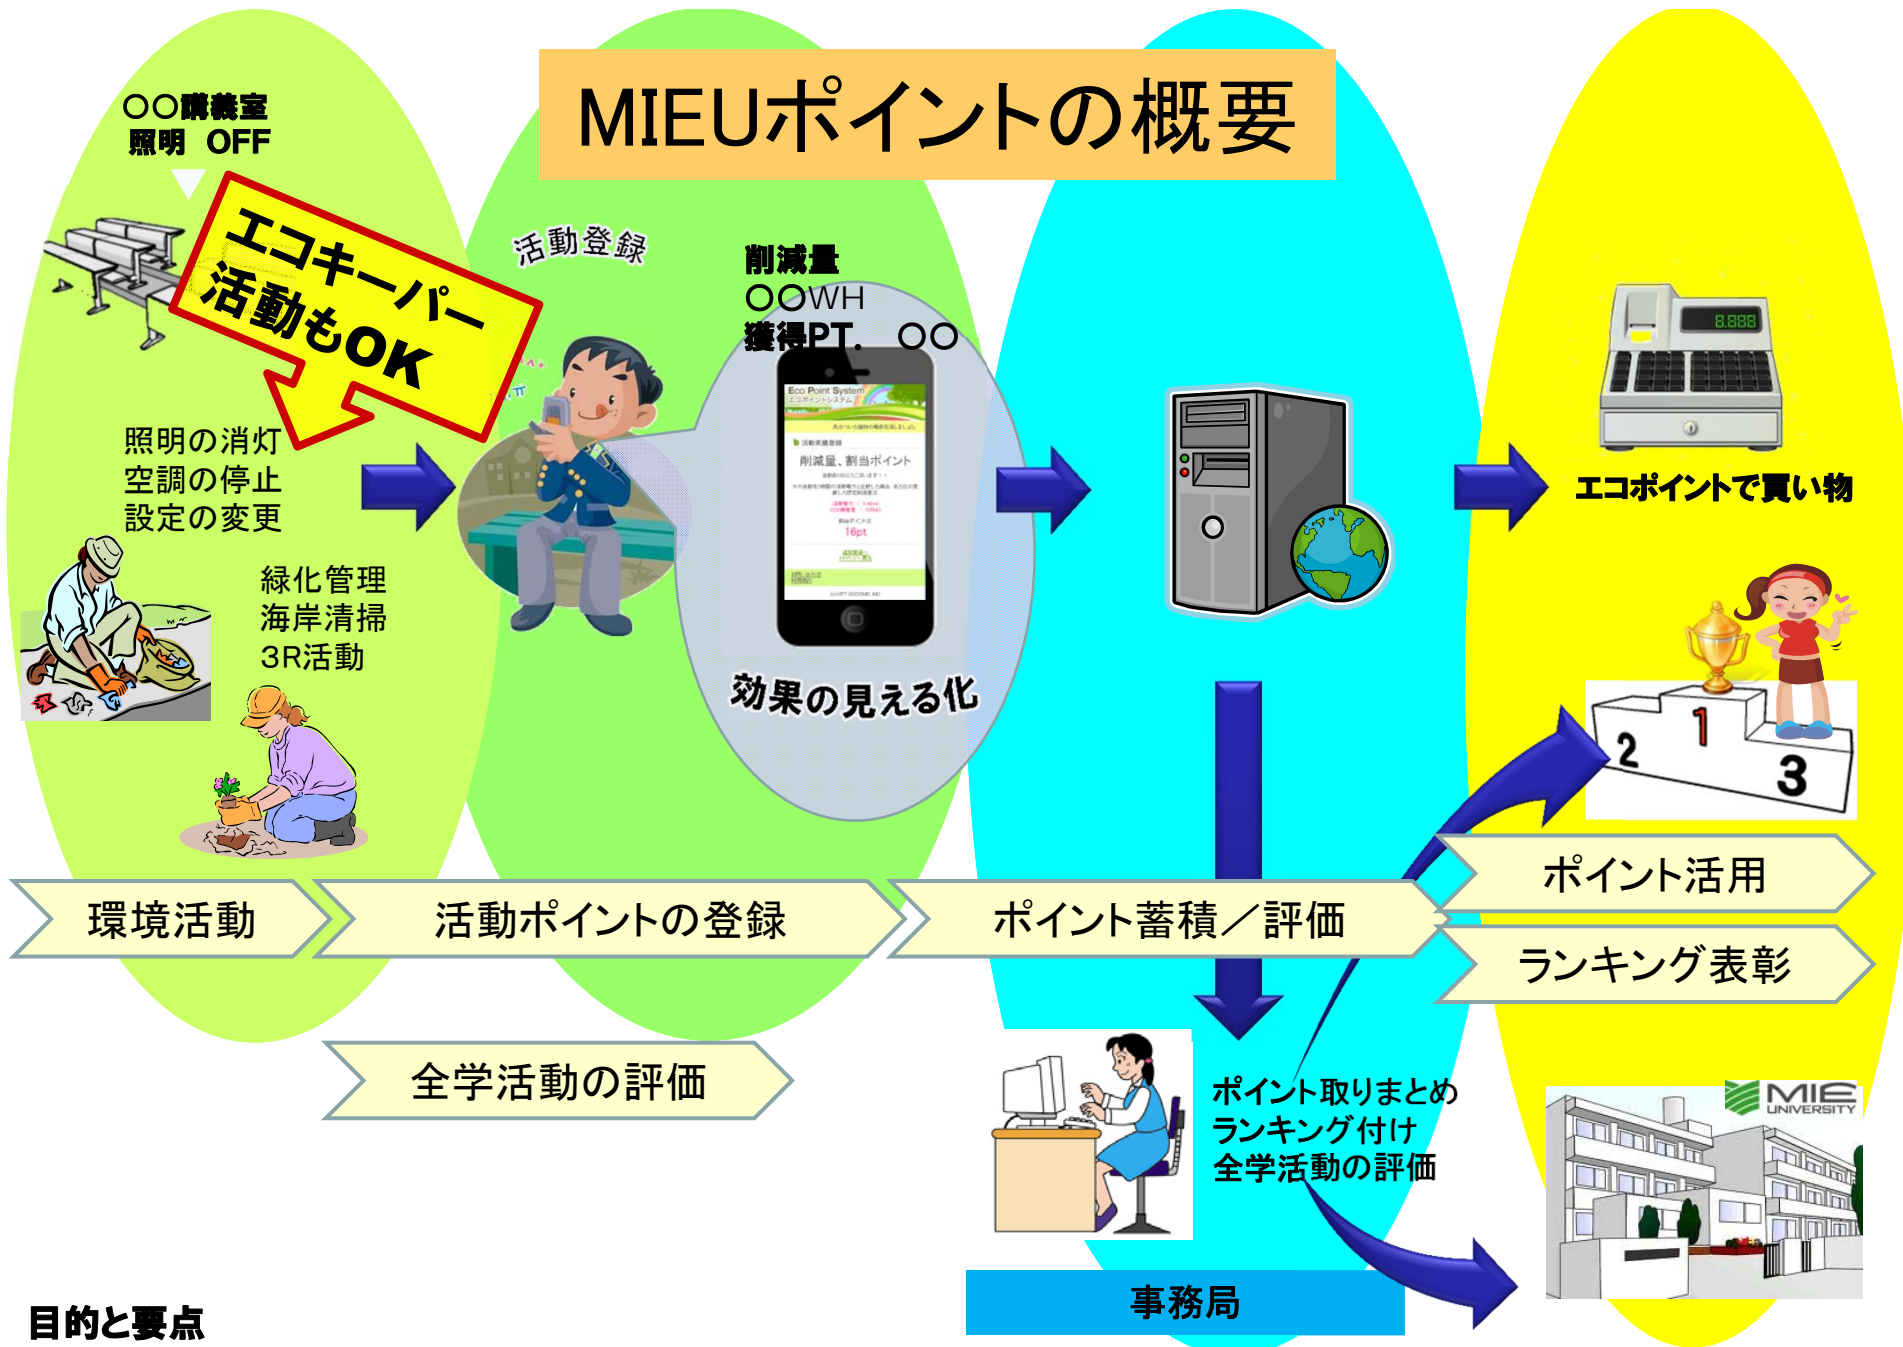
MIEUポイントの概要

○○講義室
照明 OFF

エコキーパー
活動もOK

照明の消灯
空調の停止
設定の変更

緑化管理
海岸清掃
3R活動

活動登録

削減量
○○WH
獲得PT. ○○

Eco Point System
削減量、割当ポイント
16pt

効果の見える化

8.888

エコポイントで買い物

2 1 3

環境活動

活動ポイントの登録

ポイント蓄積／評価

ポイント活用

ランキング表彰

全学活動の評価

ポイント取りまとめ
ランキング付け
全学活動の評価

MIE UNIVERSITY

事務局

目的と要点